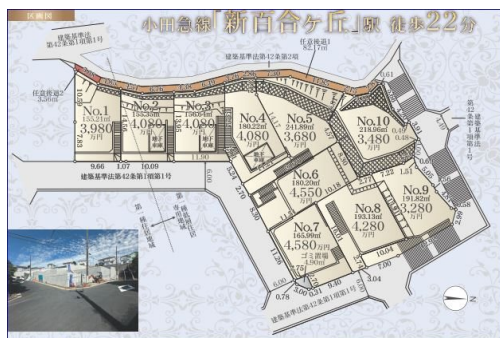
区画図

小田急線「新百合ヶ丘」駅 徒歩22分

建築基準法第42条第1項第1号

建築基準法第42条第2項

任意後退2 3.56㎡

任意後退1 1.70

No.1 155.21㎡ 3,980万円

No.2 155.30㎡ 4,080万円

No.3 150.64㎡ 4,080万円

No.4 180.22㎡ 4,080万円

No.5 241.89㎡ 3,650万円

No.6 180.20㎡ 4,550万円

No.7 165.99㎡ 4,580万円

No.8 193.13㎡ 4,280万円

No.9 191.82㎡ 4,280万円

No.10 218.96㎡ 3,480万円

ゴミ置場 3.00㎡

建築基準法第42条第1項第1号

建築基準法第42条第1項第1号

第一種低層住居専用地域

第42条第1項第1号

9.66 1.07 10.09 11.90 10.59 6.00 2.70 10.18 7.25 10.04 11.50 0.78 0.61 0.49 3.04 2.98

N